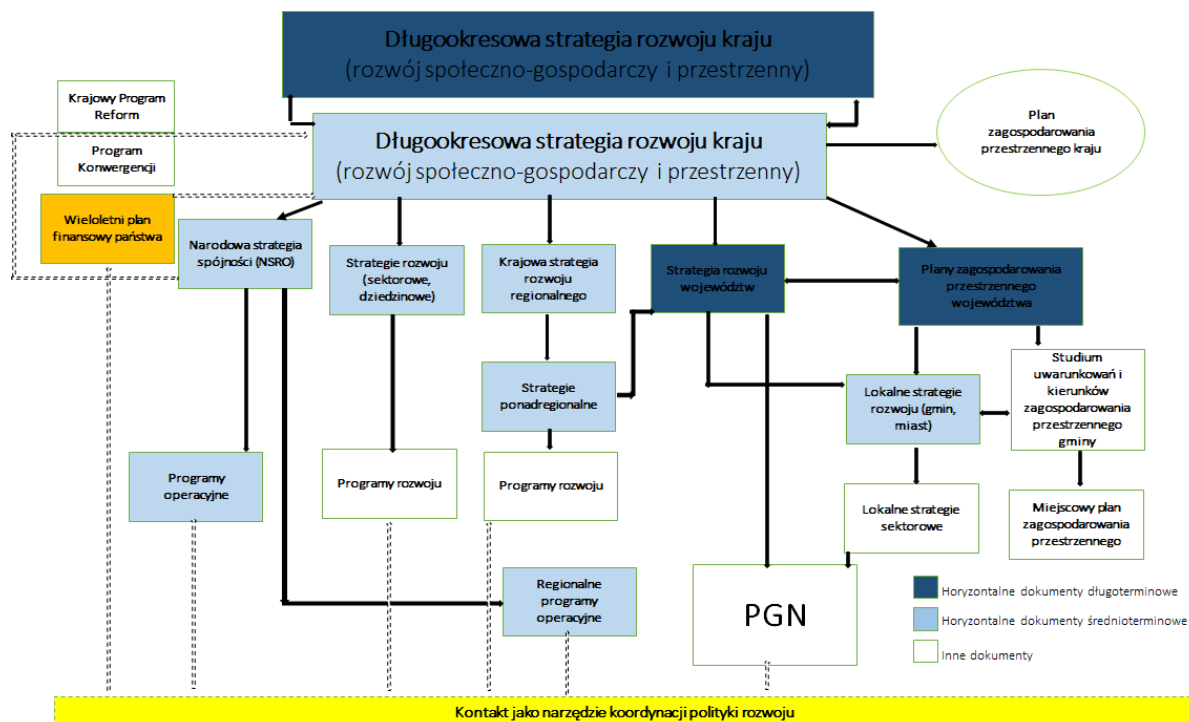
Długookresowa strategia rozwoju kraju
(rozwój społeczno-gospodarczy i przestrzenny)

Krajowy Program Reform

Program Konwergencji

Wieloletni plan finansowy państwa

Długookresowa strategia rozwoju kraju
(rozwój społeczno-gospodarczy i przestrzenny)

Plan zagospodarowania przestrzennego kraju

Narodowa strategia spójności (NSRO)

Strategie rozwoju (sektorowe, dziedzinowe)

Krajowa strategia rozwoju regionalnego

Strategia rozwoju województw

Plany zagospodarowania przestrzennego województwa

Strategie ponadregionalne

Lokalne strategie rozwoju (gmin, miast)

Studium uwarunkowań i kierunków zagospodarowania przestrzennego gminy

Programy operacyjne

Programy rozwoju

Programy rozwoju

Lokalne strategie sektorowe

Miejscowy plan zagospodarowania przestrzennego

Regionalne programy operacyjne

PGN

Horyzontalne dokumenty długoterminowe

Horyzontalne dokumenty średnioterminowe

Inne dokumenty

Kontakt jako narzędzie koordynacji polityki rozwoju